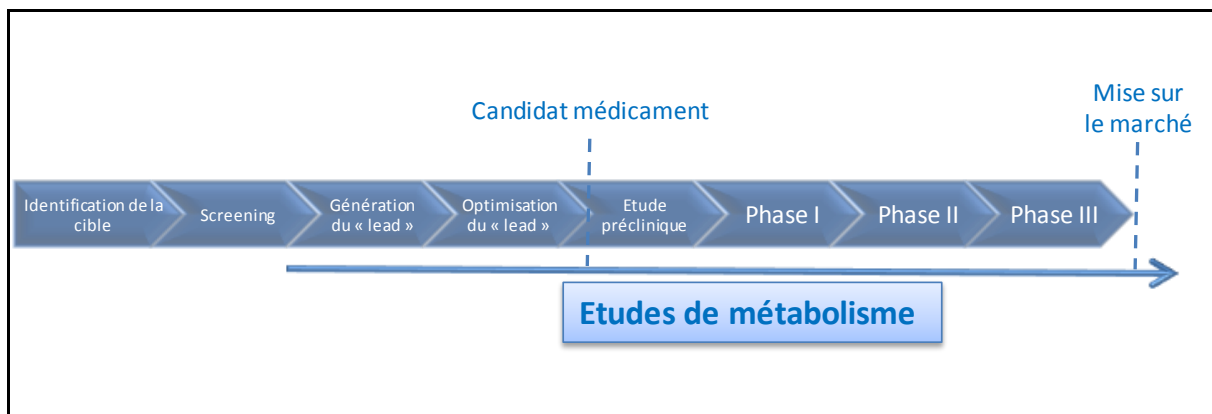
Candidat médicament

Mise sur le marché

Identification de la cible

Screening

Génération du « lead »

Optimisation du « lead »

Etude préclinique

Phase I

Phase II

Phase III

Etudes de métabolisme